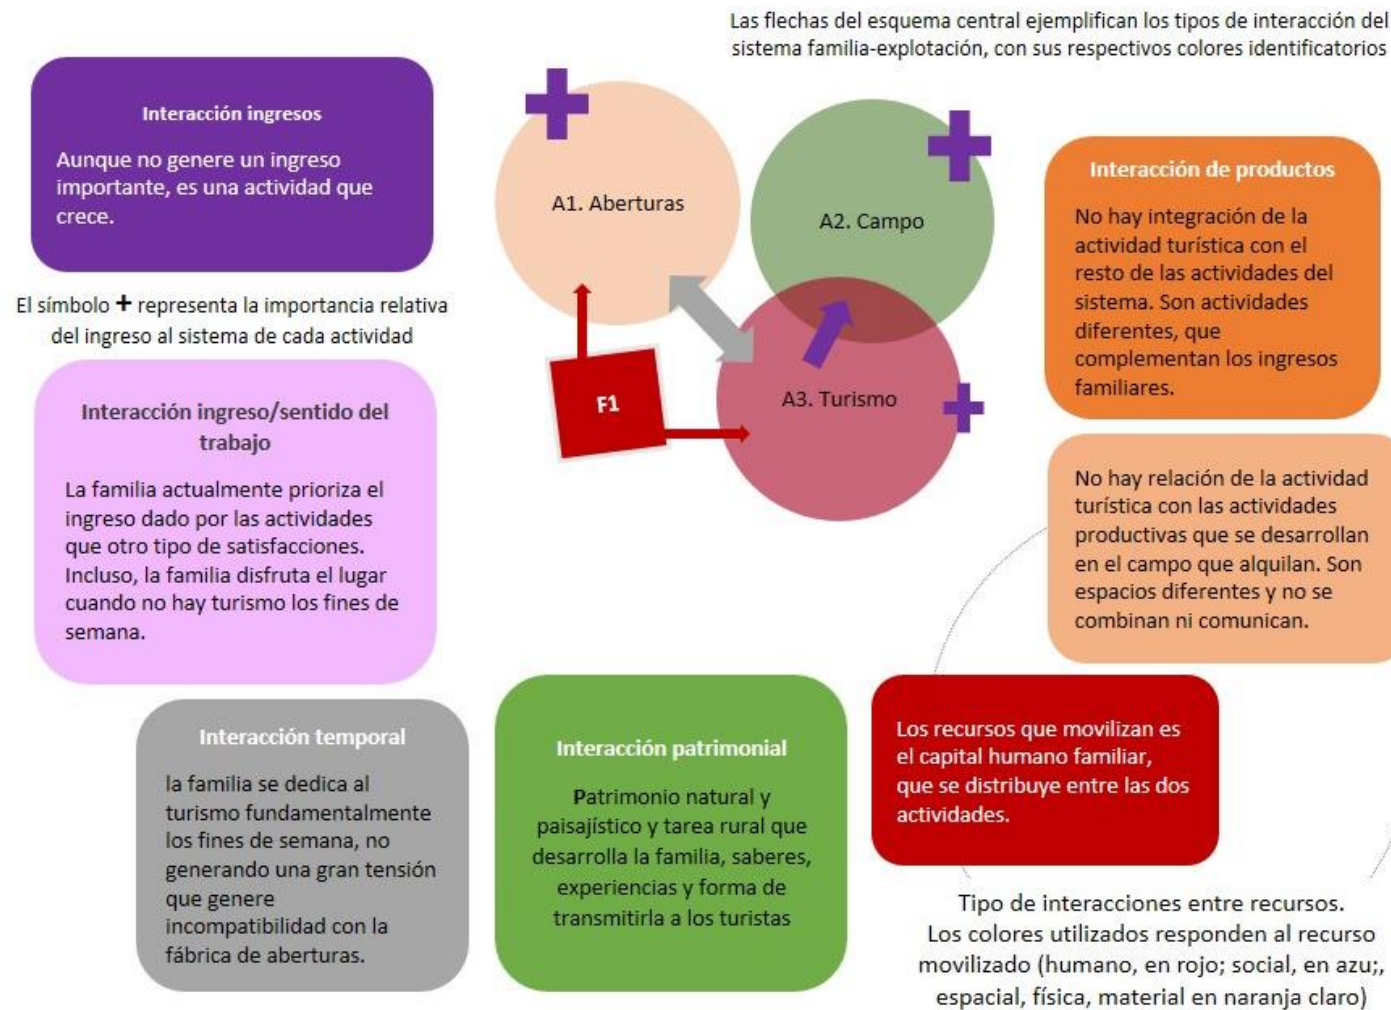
Las flechas del esquema central ejemplifican los tipos de interacción del sistema familia-explotación, con sus respectivos colores identificatorios

Interacción ingresos

Aunque no genere un ingreso importante, es una actividad que crece.

El símbolo + representa la importancia relativa del ingreso al sistema de cada actividad

A1. Aberturas

A2. Campo

A3. Turismo

F1

Interacción de productos

No hay integración de la actividad turística con el resto de las actividades del sistema. Son actividades diferentes, que complementan los ingresos familiares.

Interacción ingreso/sentido del trabajo

La familia actualmente prioriza el ingreso dado por las actividades que otro tipo de satisfacciones. Incluso, la familia disfruta el lugar cuando no hay turismo los fines de semana.

No hay relación de la actividad turística con las actividades productivas que se desarrollan en el campo que alquilan. Son espacios diferentes y no se combinan ni comunican.

Interacción temporal

la familia se dedica al turismo fundamentalmente los fines de semana, no generando una gran tensión que genere incompatibilidad con la fábrica de aberturas.

Interacción patrimonial

Patrimonio natural y paisajístico y tarea rural que desarrolla la familia, saberes, experiencias y forma de transmitirla a los turistas

Los recursos que movilizan es el capital humano familiar, que se distribuye entre las dos actividades.

Tipo de interacciones entre recursos. Los colores utilizados responden al recurso movilizado (humano, en rojo; social, en azu;, espacial, física, material en naranja claro)